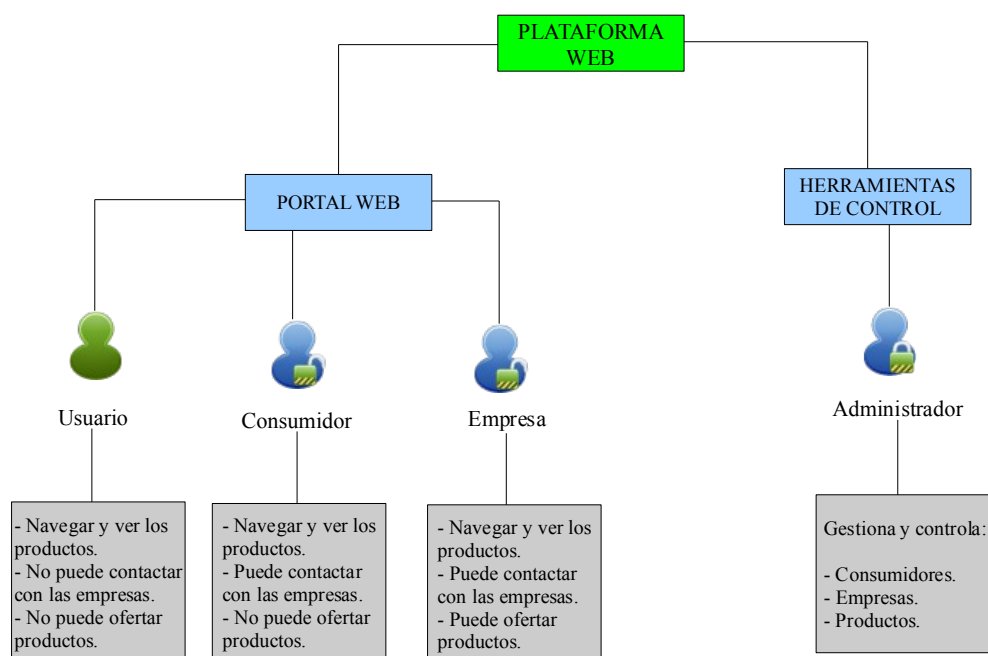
PLATAFORMA WEB

PORTAL WEB

HERRAMIENTAS DE CONTROL

Usuario

- Navegar y ver los productos.
- No puede contactar con las empresas.
- No puede ofertar productos.

Consumidor

- Navegar y ver los productos.
- Puede contactar con las empresas.
- No puede ofertar productos.

Empresa

- Navegar y ver los productos.
- Puede contactar con las empresas.
- Puede ofertar productos.

Administrador

Gestiona y controla:

- Consumidores.
- Empresas.
- Productos.